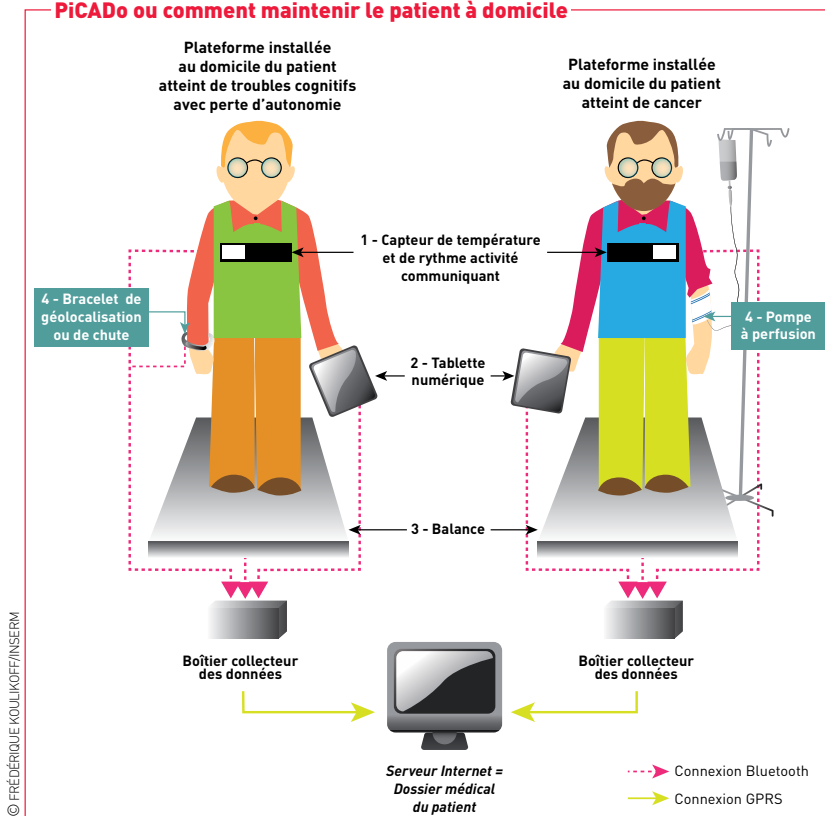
PiCADo ou comment maintenir le patient à domicile

Plateforme installée au domicile du patient atteint de troubles cognitifs avec perte d'autonomie

Plateforme installée au domicile du patient atteint de cancer

1 - Capteur de température et de rythme activité communiquant

4 - Bracelet de géolocalisation ou de chute

4 - Pompe à perfusion

2 - Tablette numérique

3 - Balance

Boîtier collecteur des données

Boîtier collecteur des données

Serveur Internet = Dossier médical du patient

Connexion Bluetooth

Connexion GPRS

© FRÉDÉRIQUE KOULIKOFF/INSERM